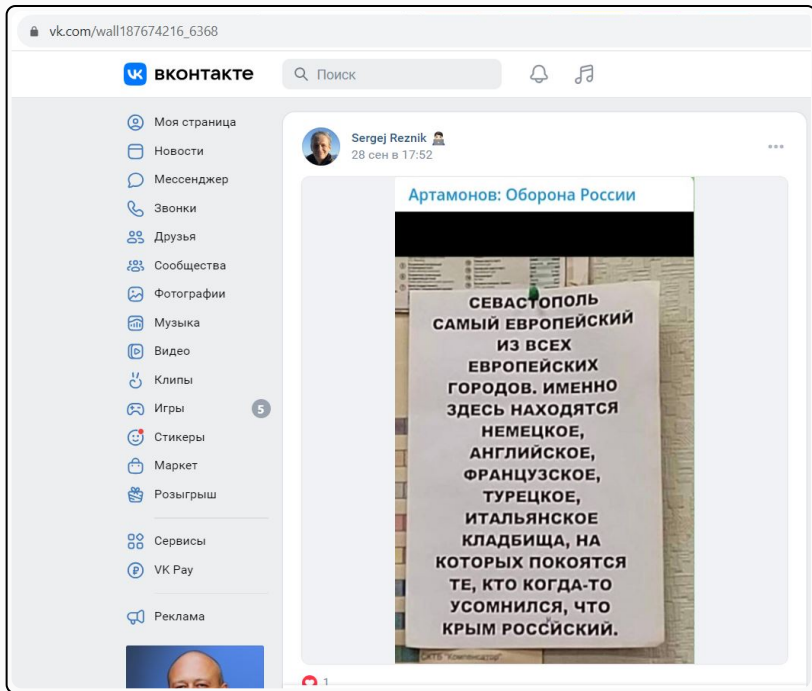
vk.com/wall187674216_6368

ВКОНТАКТЕ
Поиск

Моя страница
Новости
Мессенджер
Звонки
Друзья
Сообщества
Фотографии
Музыка
Видео
Клипы
Игры 5
Стикеры
Маркет
Розыгрыш
Сервисы
VK Pay
Реклама

Sergej Reznik
28 сен в 17:52

Артамонов: Оборона России

СЕВАСТОПОЛЬ САМЫЙ ЕВРОПЕЙСКИЙ ИЗ ВСЕХ ЕВРОПЕЙСКИХ ГОРОДОВ. ИМЕННО ЗДЕСЬ НАХОДЯТСЯ НЕМЕЦКОЕ, АНГЛИЙСКОЕ, ФРАНЦУЗСКОЕ, ТУРЕЦКОЕ, ИТАЛЬЯНСКОЕ КЛАДБИЩА, НА КОТОРЫХ ПОКОЯТСЯ ТЕ, КТО КОГДА-ТО УСОМНИЛСЯ, ЧТО КРЫМ РОССИЙСКИЙ.

1